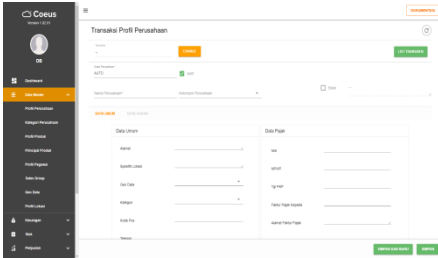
Coeus
Version 1.22.01

OE

Dashboard
Data Master
Profil Perusahaan
Kategori Perusahaan
Profil Produk
Principal Produk
Profil Pegawai
Sales Group
Geo Data
Profil Lokasi
Keuangan
Stok
Penjualan

≡

DOKUMENTASI

Transaksi Profil Perusahaan

Nomor
-

CARIKO

LIST TRANSAKSI

Kode Perusahaan
AUTO

AUTO

Nama Perusahaan

Kategori Perusahaan

Tidak

DATA UMUM

DATA PAJAK

Data Umum

Alamat

Spesifik Lokasi

Geo Data

Kategori

Kode Pos

Telepon

Data Pajak

NIK

NPWP

Tgl PKP

Faktur Pajak Nomor

Alamat Faktur Pajak

SIMPAN DAN BARU

SIMPAN